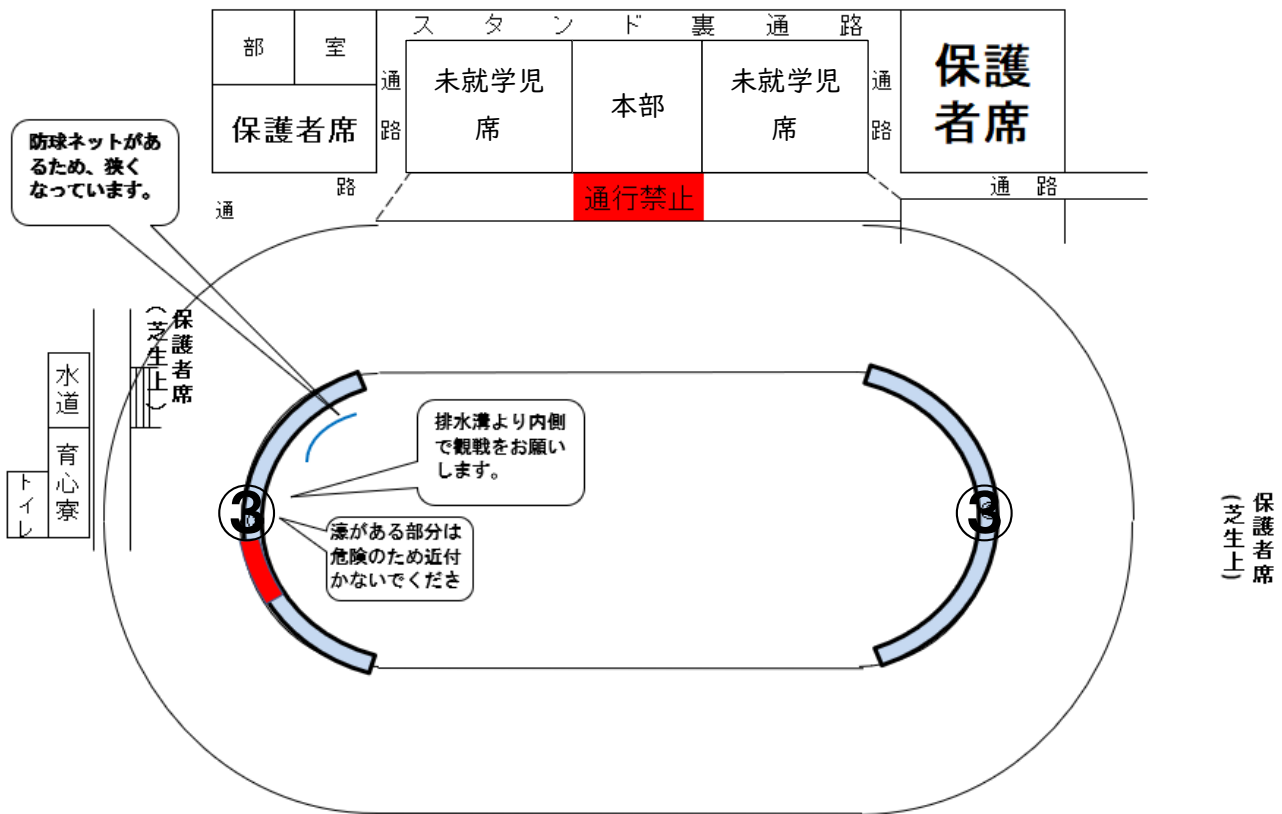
部　室

保護者席

スタンド裏通路

通路

未就学児席

本部

未就学児席

通路

保護者席

通路

通路

通行禁止

通路

防球ネットがあるため、狭くなっています。

保護者席（芝生上）

水道

育心寮

トイレ

排水溝より内側で観戦をお願いします。

③

濠がある部分は危険のため近付かないでくださ

③

保護者席（芝生上）